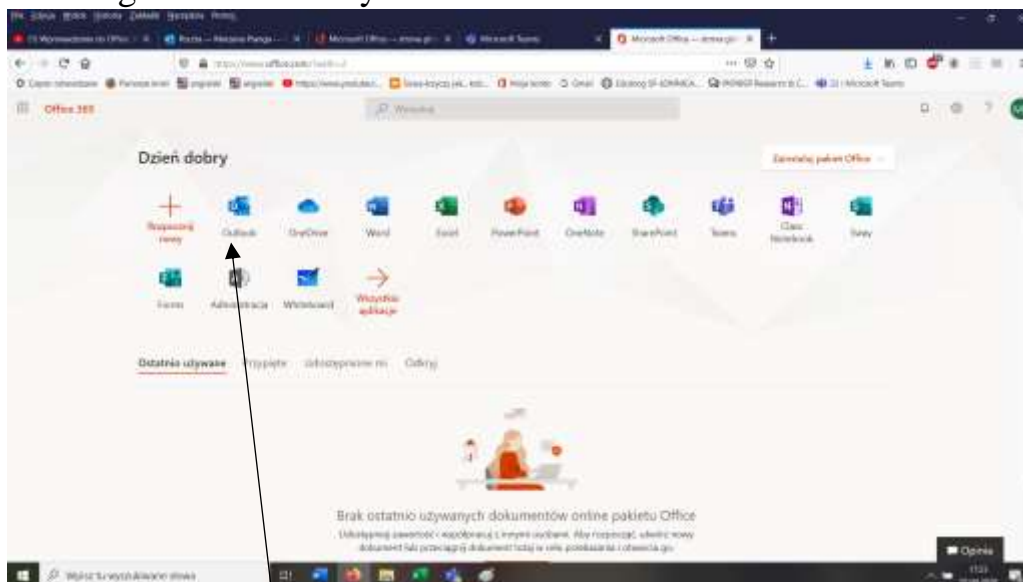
Plik Edycja Widok Historia Zakładki Narzędzia Pomoc

Microsoft Office — strona gł...

Office 365

Wyszukaj

Dzień dobry

Zainstaluj pakiet Office

Rozpocznij nowy

Outlook

OneDrive

Word

Excel

PowerPoint

OneNote

SharePoint

Teams

Class Notebook

Sway

Forms

Administracja

Whiteboard

Wszystkie aplikacje

Ostatnio używane

Przypięte

Udostępnione mi

Odkryj

Brak ostatnio używanych dokumentów online pakietu Office

Udostępnij zawartość i współpracuj z innymi osobami. Aby rozpocząć, utwórz nowy dokument lub przeciągnij dokument tutaj w celu przekazania i otwarcia go.

Opinia

Wpisz tu wyszukiwane słowa